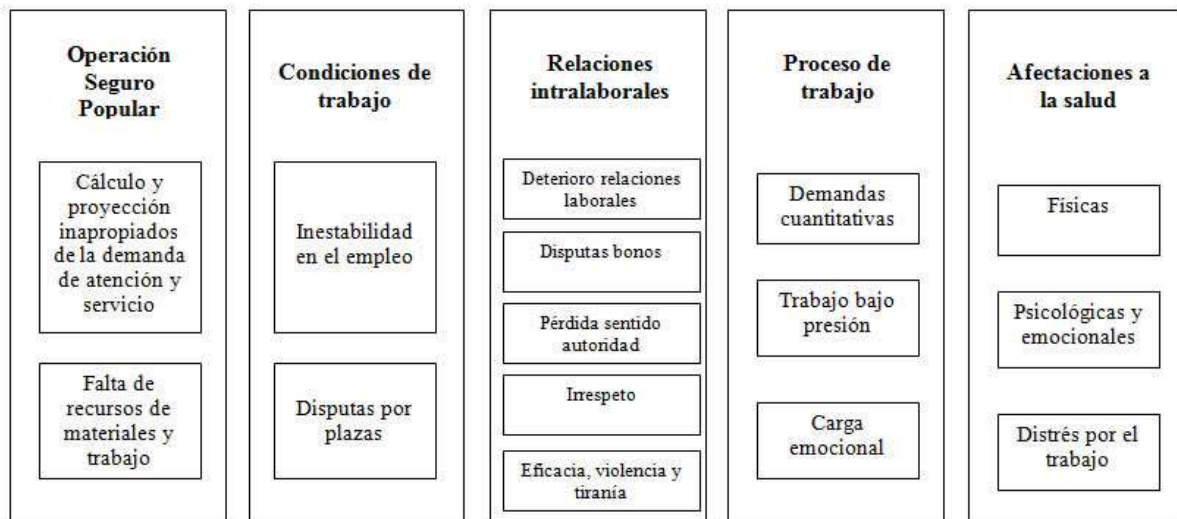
**Operación Seguro Popular**

Cálculo y proyección inapropiados de la demanda de atención y servicio

Falta de recursos de materiales y trabajo

**Condiciones de trabajo**

Inestabilidad en el empleo

Disputas por plazas

**Relaciones intralaborales**

Deterioro relaciones laborales

Disputas bonos

Pérdida sentido autoridad

Irrespeto

Eficacia, violencia y tiranía

**Proceso de trabajo**

Demandas cuantitativas

Trabajo bajo presión

Carga emocional

**Afectaciones a la salud**

Físicas

Psicológicas y emocionales

Distrés por el trabajo